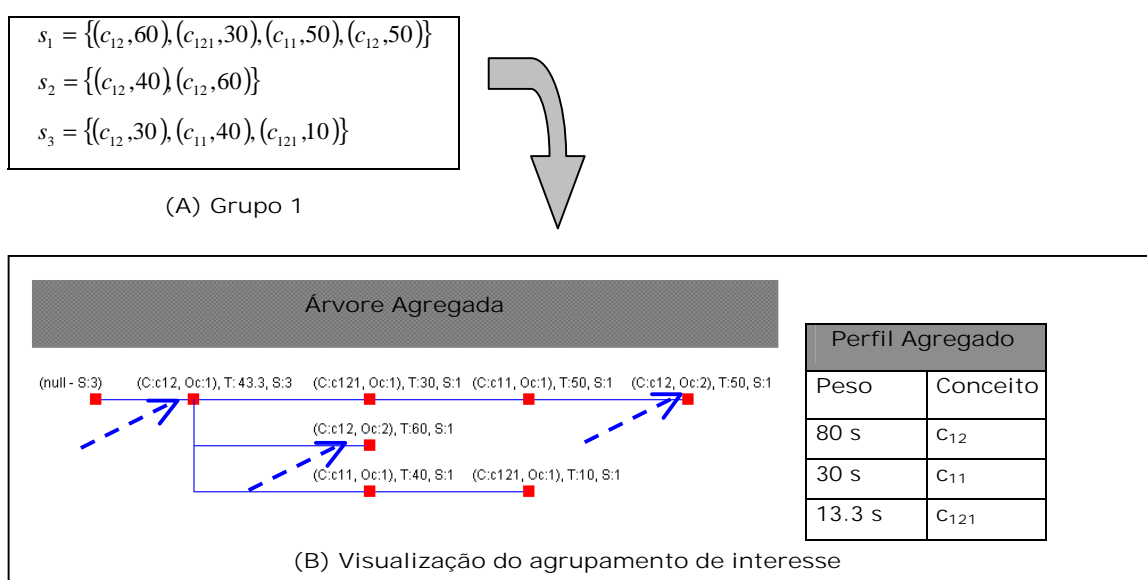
$s_1 = \{(c_{12},60),(c_{121},30),(c_{11},50),(c_{12},50)\}$
$s_2 = \{(c_{12},40),(c_{12},60)\}$
$s_3 = \{(c_{12},30),(c_{11},40),(c_{121},10)\}$

(A) Grupo 1

Árvore Agregada

(null - S:3)
(C:c12, Oc:1), T:43.3, S:3
(C:c121, Oc:1), T:30, S:1
(C:c11, Oc:1), T:50, S:1
(C:c12, Oc:2), T:50, S:1
(C:c12, Oc:2), T:60, S:1
(C:c11, Oc:1), T:40, S:1
(C:c121, Oc:1), T:10, S:1

| Perfil Agregado | |
|---|---|
| Peso | Conceito |
| 80 s | $c_{12}$ |
| 30 s | $c_{11}$ |
| 13.3 s | $c_{121}$ |

(B) Visualização do agrupamento de interesse